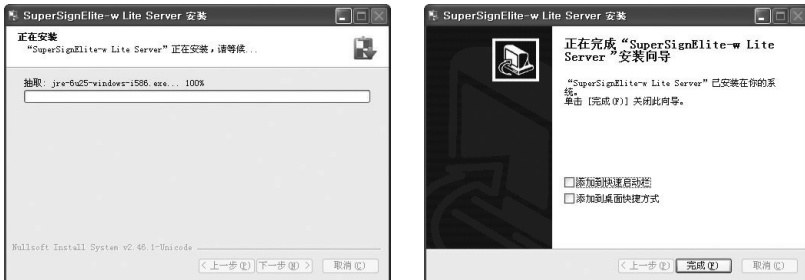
SuperSignElite-w Lite Server 安装

正在安装
"SuperSignElite-w Lite Server" 正在安装，请等候...

抽取: jre-6u25-windows-i586.exe... 100%

Nullsoft Install System v2.46.1-Unicode

< 上一步(P) 下一步(N) > 取消(C)

SuperSignElite-w Lite Server 安装

正在完成 "SuperSignElite-w Lite Server" 安装向导

"SuperSignElite-w Lite Server" 已安装在你的系统。
单击 [完成(F)] 关闭此向导。

添加到快速启动栏
添加到桌面快捷方式

< 上一步(P) 完成(F) 取消(C)